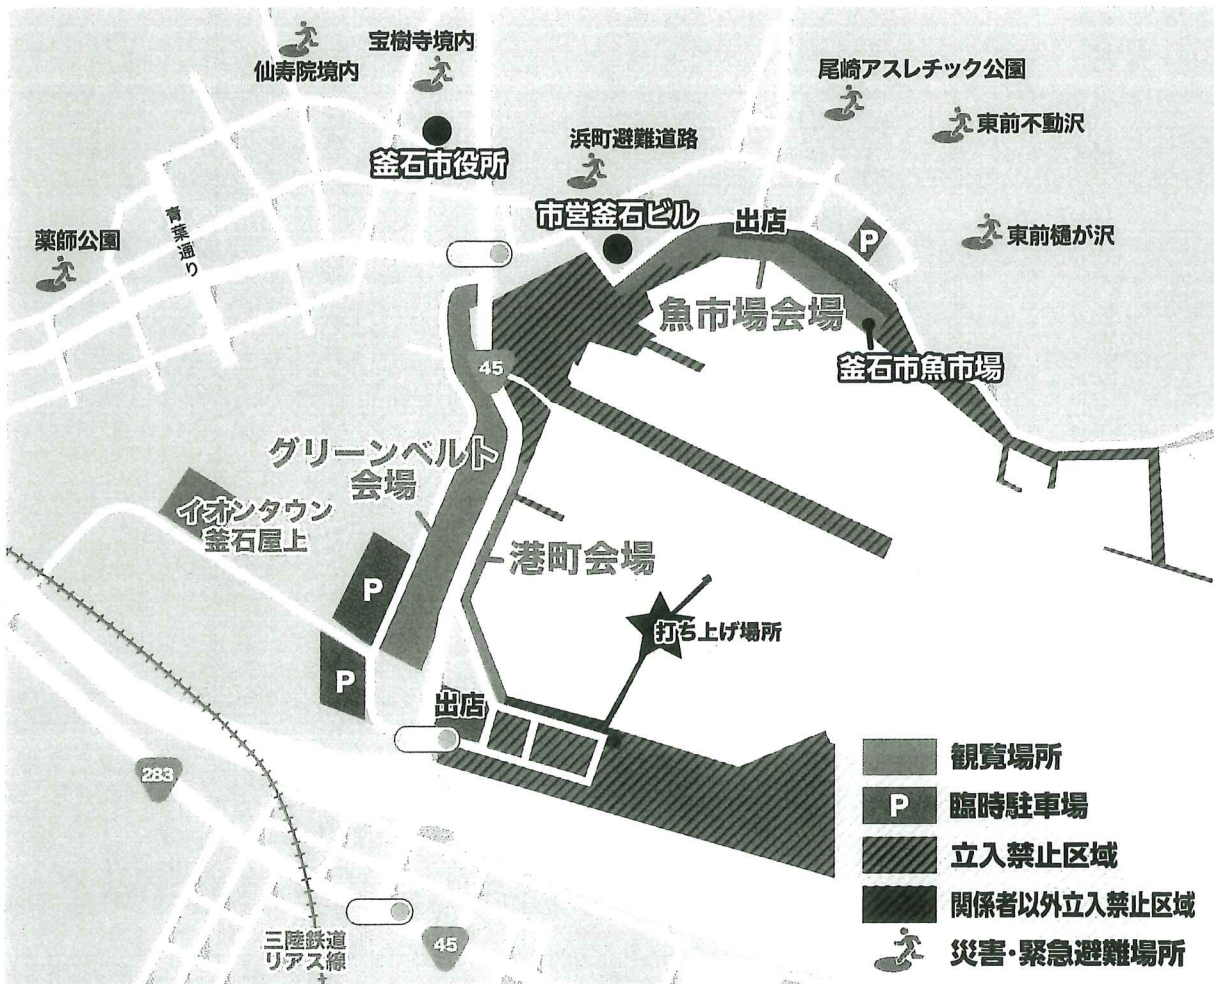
宝樹寺境内
仙寿院境内
尾崎アスレチック公園
東前不動沢
釜石市役所
浜町避難道路
薬師公園
青葉通り
市営釜石ビル
出店
P
東前樋が沢
魚市場会場
釜石市魚市場
45
グリーンベルト会場
イオンタウン釜石屋上
港町会場
P
打ち上げ場所
P
出店
283
三陸鉄道リアス線
45

観覧場所
P 臨時駐車場
立入禁止区域
関係者以外立入禁止区域
災害・緊急避難場所